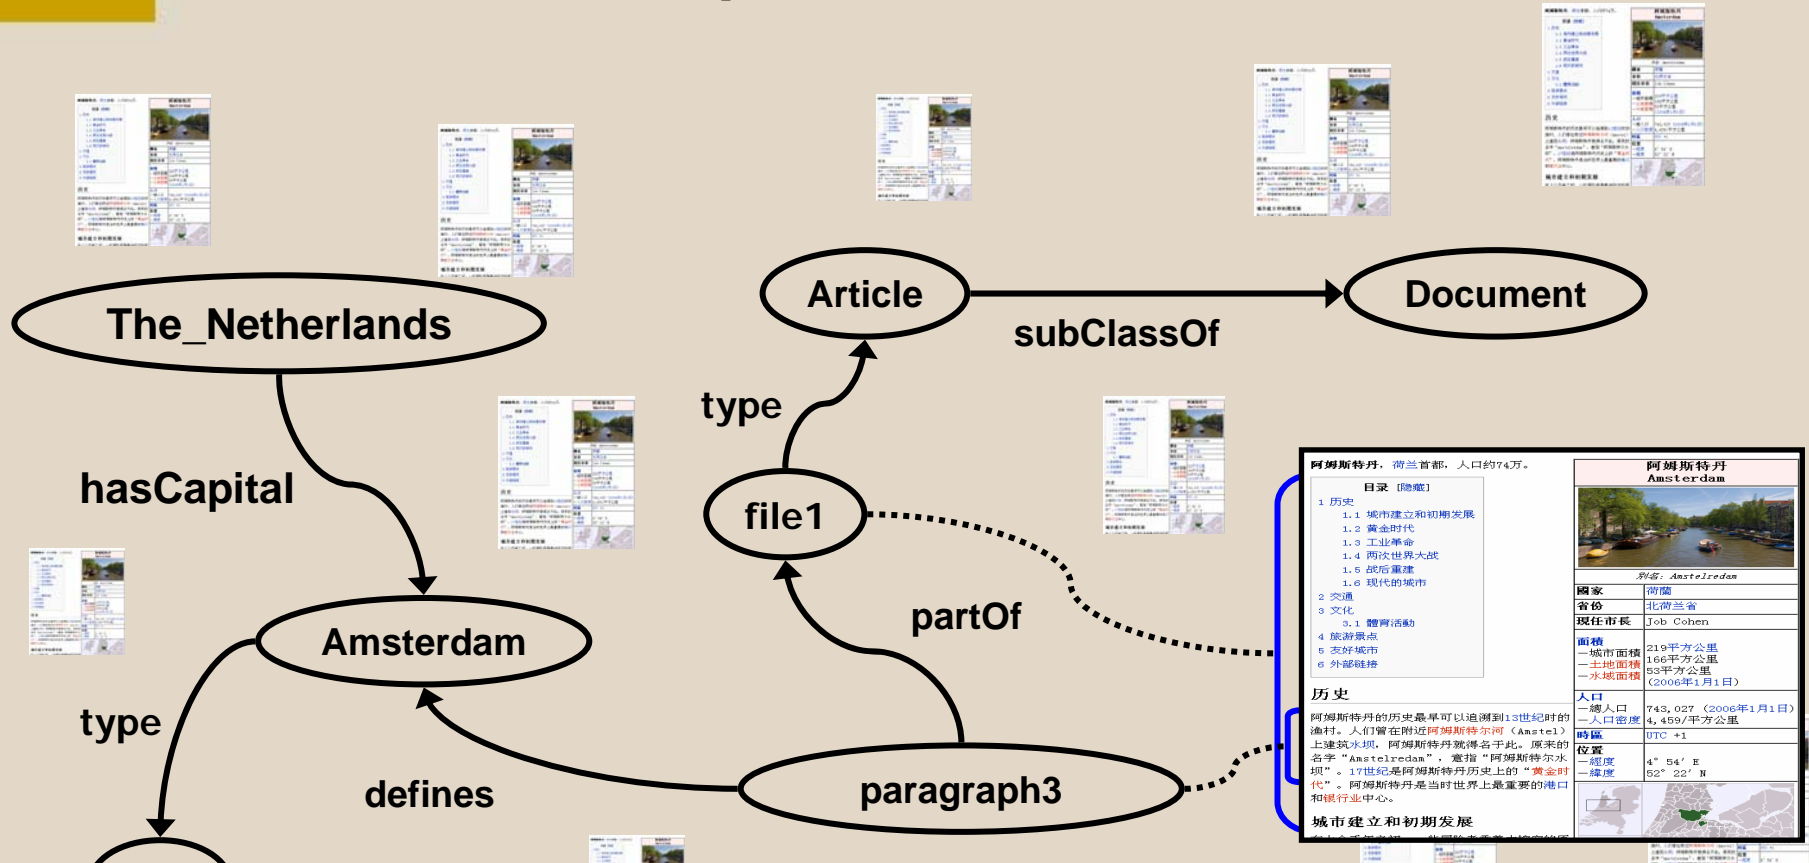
The_Netherlands

hasCapital

Amsterdam

type

defines

Article

Document

subClassOf

type

file1

partOf

paragraph3

阿姆斯特丹，荷兰首都，人口约74万。

目录 [隐藏]

1 历史
1.1 城市建立和初期发展
1.2 黄金时代
1.3 工业革命
1.4 两次世界大战
1.5 战后重建
1.6 现代的城市
2 交通
3 文化
3.1 體育活動
4 旅游景点
5 友好城市
6 外部链接

历史

阿姆斯特丹的历史最早可以追溯到13世纪时的渔村。人们曾在附近阿姆斯特尔河（Amstel）上建筑水坝，阿姆斯特丹就得名于此。原来的名字"Amstelredam"，意指"阿姆斯特尔水坝"。17世纪是阿姆斯特丹历史上的"黄金时代"。阿姆斯特丹是当时世界上最重要的港口和银行业中心。

城市建立和初期发展

阿姆斯特丹
Amsterdam

别名：Amstelredam

| 國家 | 荷蘭 |
|---|---|
| 省份 | 北荷兰省 |
| 現任市長 | Job Cohen |
| 面積<br>—城市面積<br>—土地面積<br>—水域面積 | 219平方公里<br>166平方公里<br>53平方公里<br>(2006年1月1日) |
| 人口<br>—總人口<br>—人口密度 | 743,027 (2006年1月1日)<br>4,459/平方公里 |
| 時區 | UTC +1 |
| 位置<br>—經度<br>—緯度 | 4° 54′ E<br>52° 22′ N |